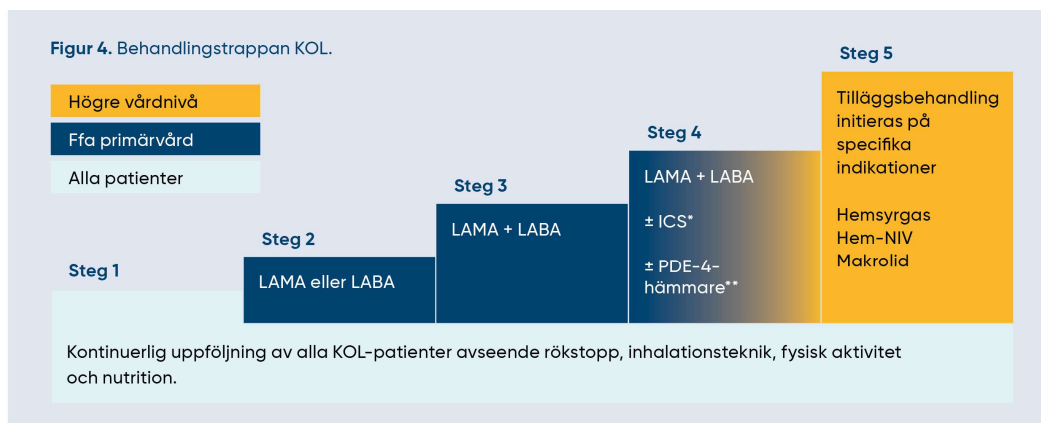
**Figur 4.** Behandlingstrappan KOL.

Högre vårdnivå

Ffa primärvård

Alla patienter

Steg 1

Steg 2

LAMA eller LABA

Steg 3

LAMA + LABA

Steg 4

LAMA + LABA

± ICS*

± PDE-4-hämmare**

Steg 5

Tilläggsbehandling initieras på specifika indikationer

Hemsyrgas
Hem-NIV
Makrolid

Kontinuerlig uppföljning av alla KOL-patienter avseende rökstopp, inhalationsteknik, fysisk aktivitet och nutrition.